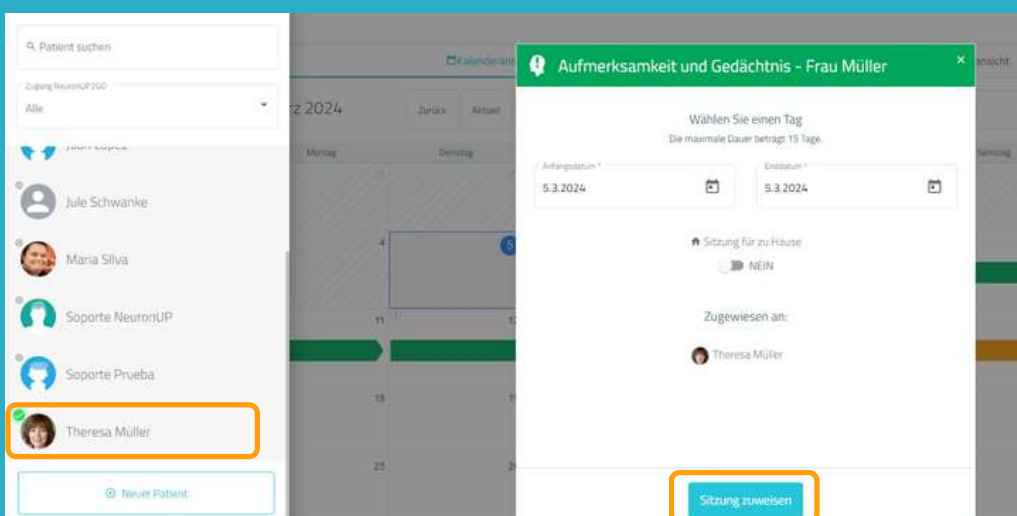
Patient suchen

Zugang NeuronUP2GO
Alle

Juan López

Jule Schwanke

Maria Silva

Soporte NeuronUP

Soporte Prueba

Theresa Müller

Neuer Patient

Kalenderansicht

rz 2024

Zurück Aktuel

Montag Dienstag Samstag

4

11

18

25

ansicht

Aufmerksamkeit und Gedächtnis - Frau Müller

×

Wählen Sie einen Tag

Die maximale Dauer beträgt 15 Tage.

Anfangsdatum *
5.3.2024

Enddatum *
5.3.2024

Sitzung für zu Hause

NEIN

Zugewiesen an:

Theresa Müller

Sitzung zuweisen